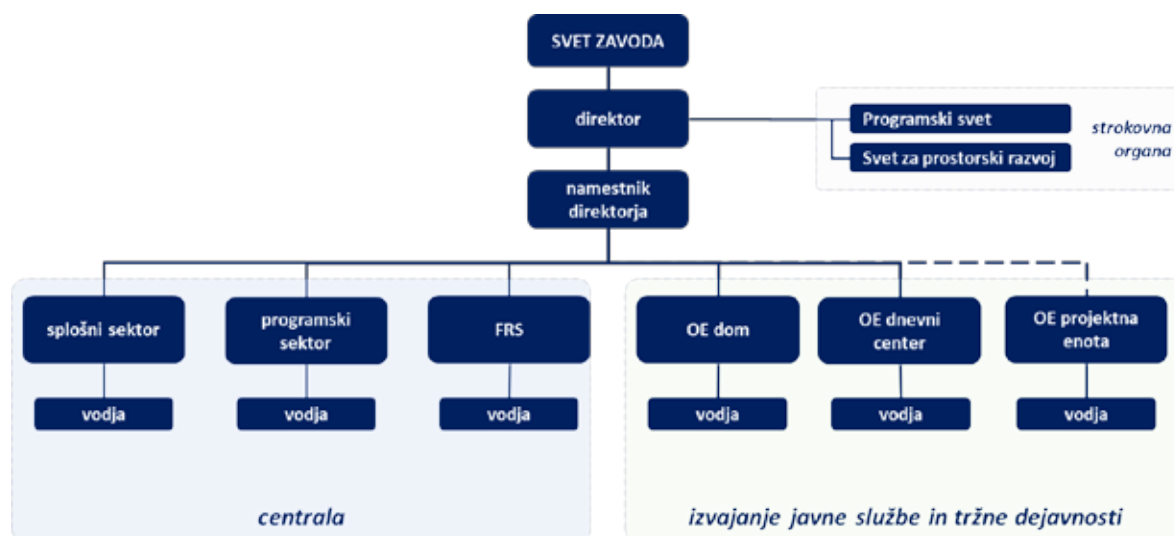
SVET ZAVODA

direktor

Programski svet

Svet za prostorski razvoj

strokovna organa

namestnik direktorja

splošni sektor

programski sektor

FRS

OE dom

OE dnevni center

OE projektna enota

vodja

vodja

vodja

vodja

vodja

vodja

centrala

izvajanje javne službe in tržne dejavnosti